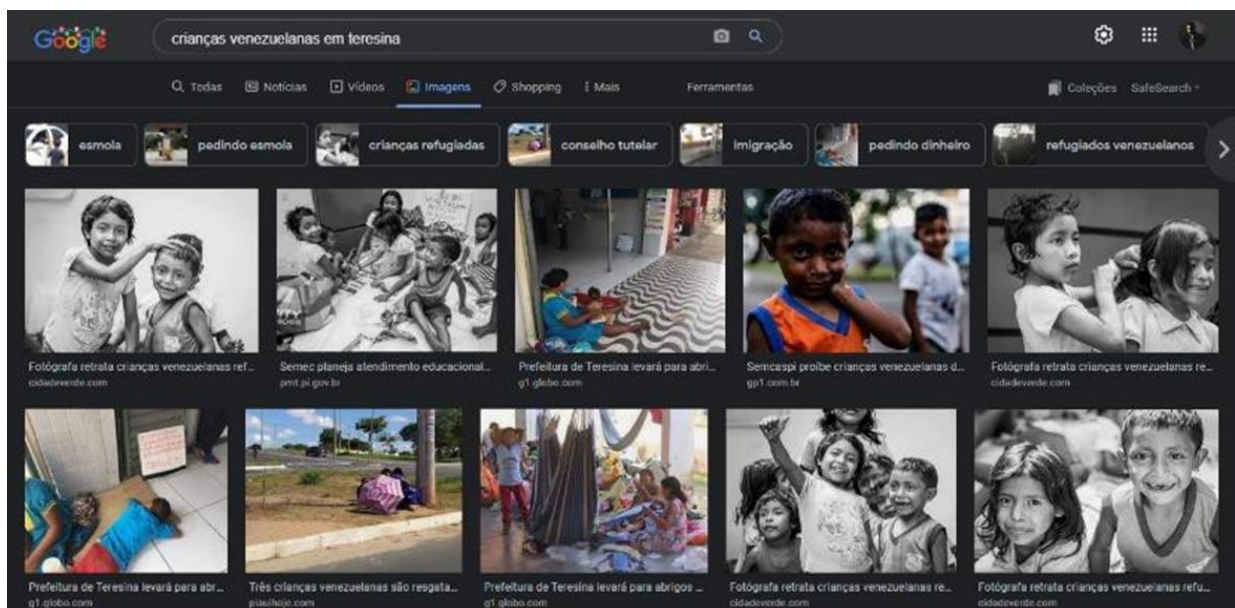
Google

crianças venezuelanas em teresina

Q Todas  Notícias  Vídeos  Imagens  Shopping  ⁝ Mais  Ferramentas

Coleções  SafeSearch

esmola  pedindo esmola  crianças refugiadas  conselho tutelar  imigração  pedindo dinheiro  refugiados venezuelanos

Fotógrafa retrata crianças venezuelanas ref...
cidadeverde.com

Semec planeja atendimento educacional...
pmt.pi.gov.br

Prefeitura de Teresina levará para abri...
g1.globo.com

Semcaspi proíbe crianças venezuelanas d...
gp1.com.br

Fotógrafa retrata crianças venezuelanas re...
cidadeverde.com

Prefeitura de Teresina levará para abr...
g1.globo.com

Três crianças venezuelanas são resgata...
piauihoje.com

Prefeitura de Teresina levará para abrigos ...
g1.globo.com

Fotógrafa retrata crianças venezuelanas re...
cidadeverde.com

Fotógrafa retrata crianças venezuelanas refu...
cidadeverde.com